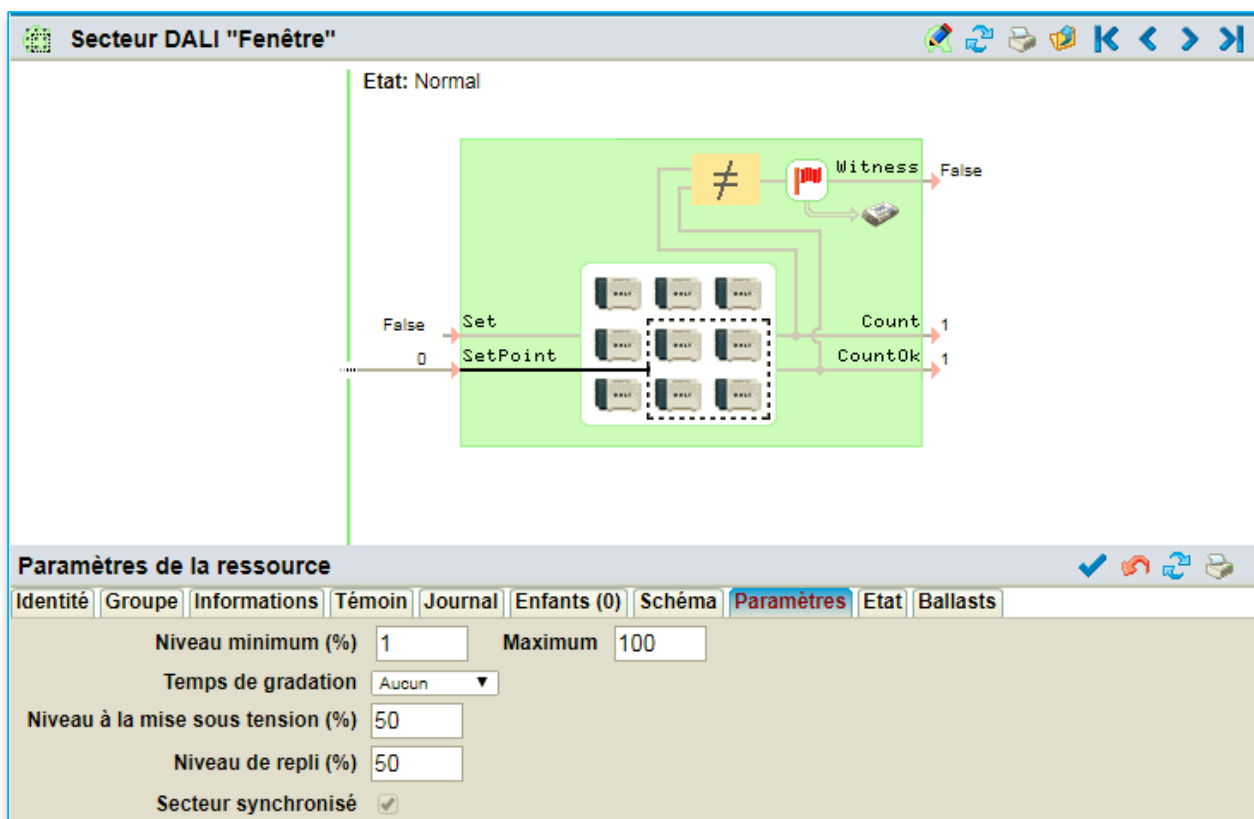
Secteur DALI "Fenêtre"

Etat: Normal

$\neq$

Witness

False

False

Set

0

SetPoint

Count

1

CountOk

1

Paramètres de la ressource

Identité | Groupe | Informations | Témoin | Journal | Enfants (0) | Schéma | Paramètres | Etat | Ballasts

Niveau minimum (%) 1 Maximum 100

Temps de gradation Aucun

Niveau à la mise sous tension (%) 50

Niveau de repli (%) 50

Secteur synchronisé